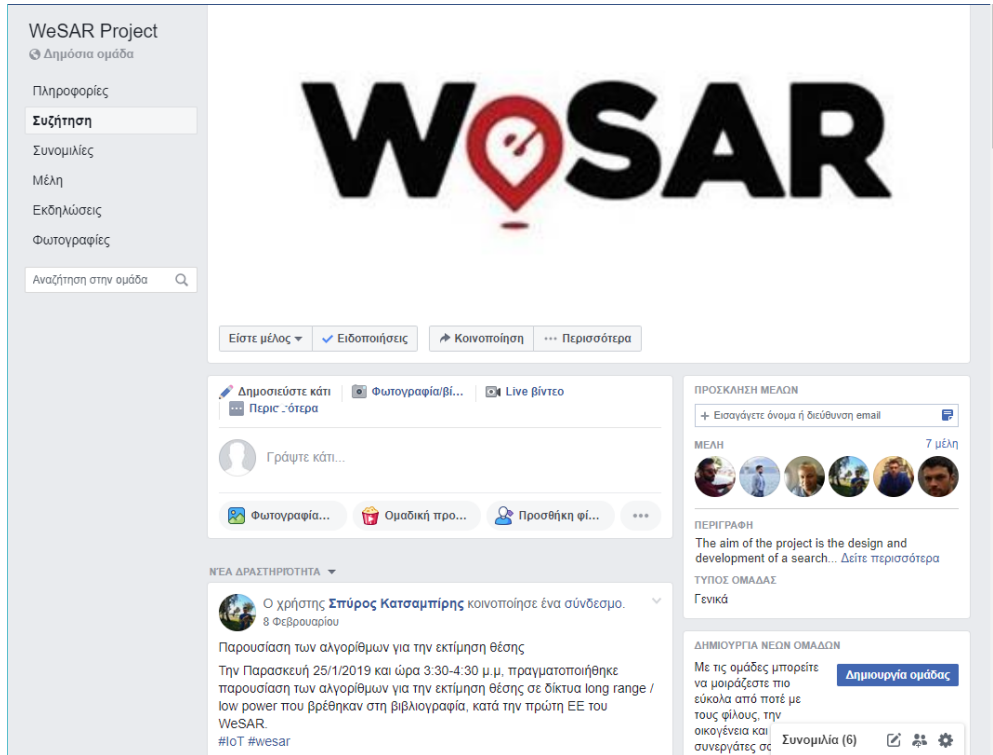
WeSAR Project
Δημόσια ομάδα

Πληροφορίες
Συζήτηση
Συνομιλίες
Μέλη
Εκδηλώσεις
Φωτογραφίες

Αναζήτηση στην ομάδα

WeSAR

Είστε μέλος
Ειδοποιήσεις
Κοινοποίηση
Περισσότερα

Δημοσιεύστε κάτι
Φωτογραφία/βί...
Live βίντεο
Περισσότερα

Γράψτε κάτι...

Φωτογραφία...
Ομαδική προ...
Προσθήκη φί...

ΝΕΑ ΔΡΑΣΤΗΡΙΟΤΗΤΑ

Ο χρήστης Σπύρος Κατσαμπίρης κοινοποίησε ένα σύνδεσμο.
8 Φεβρουαρίου

Παρουσίαση των αλγορίθμων για την εκτίμηση θέσης

Την Παρασκευή 25/1/2019 και ώρα 3:30-4:30 μ.μ, πραγματοποιήθηκε παρουσίαση των αλγορίθμων για την εκτίμηση θέσης σε δίκτυα long range / low power που βρέθηκαν στη βιβλιογραφία, κατά την πρώτη ΕΕ του WeSAR.
#IoT #wesar

ΠΡΟΣΚΛΗΣΗ ΜΕΛΩΝ
+ Εισαγάγετε όνομα ή διεύθυνση email

ΜΕΛΗ
7 μέλη

ΠΕΡΙΓΡΑΦΗ
The aim of the project is the design and development of a search... Δείτε περισσότερα

ΤΥΠΟΣ ΟΜΑΔΑΣ
Γενικά

ΔΗΜΙΟΥΡΓΙΑ ΝΕΩΝ ΟΜΑΔΩΝ
Με τις ομάδες μπορείτε να μοιράζεστε πιο εύκολα από ποτέ με τους φίλους, την οικογένεια και συνεργάτες σα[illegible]
Δημιουργία ομάδας

Συνομιλία (6)